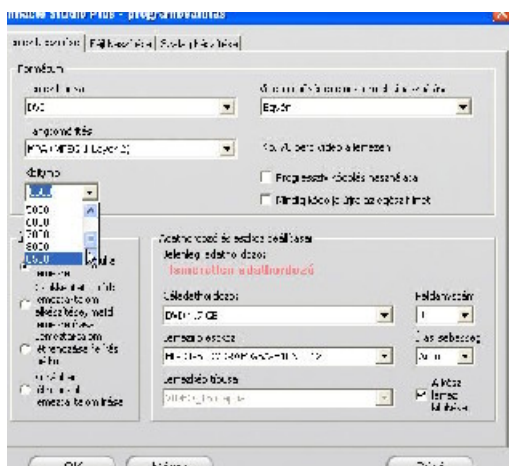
Pinnacle Studio Plus - programbeállítások

Formátum

Hangformátum

Tömörítés

Bitráta

5000
6000
7000
8000
9000

Adathordozó és eszköz beállítások
Jelenleg adathordozó:
Ismeretlen adathordozó

Céladathordozó:
DVD 4.7 GB

Lemezíró eszköz

Lemezíró típusa

Példányszám
1

Írás sebesség
Auto

Progresszív kódolás használata

Mindig kódolja újra az egész filmet

OK
Mégse
Súgó